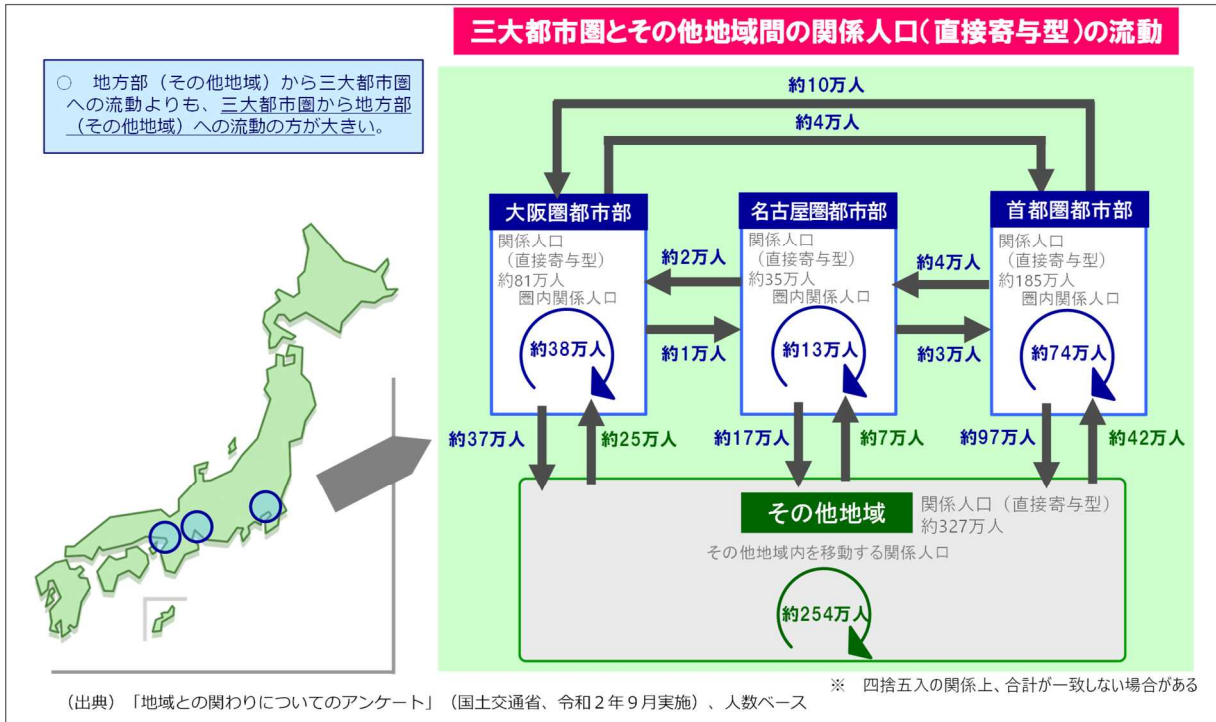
三大都市圏とその他地域間の関係人口（直接寄与型）の流動

○　地方部（その他地域）から三大都市圏への流動よりも、三大都市圏から地方部（その他地域）への流動の方が大きい。

約10万人

約4万人

大阪圏都市部
関係人口（直接寄与型）約81万人
圏内関係人口
約38万人

名古屋圏都市部
関係人口（直接寄与型）約35万人
圏内関係人口
約13万人

首都圏都市部
関係人口（直接寄与型）約185万人
圏内関係人口
約74万人

約2万人

約1万人

約4万人

約3万人

約37万人

約25万人

約17万人

約7万人

約97万人

約42万人

その他地域
関係人口（直接寄与型）約327万人
その他地域内を移動する関係人口
約254万人

※　四捨五入の関係上、合計が一致しない場合がある

（出典）「地域との関わりについてのアンケート」（国土交通省、令和２年９月実施）、人数ベース